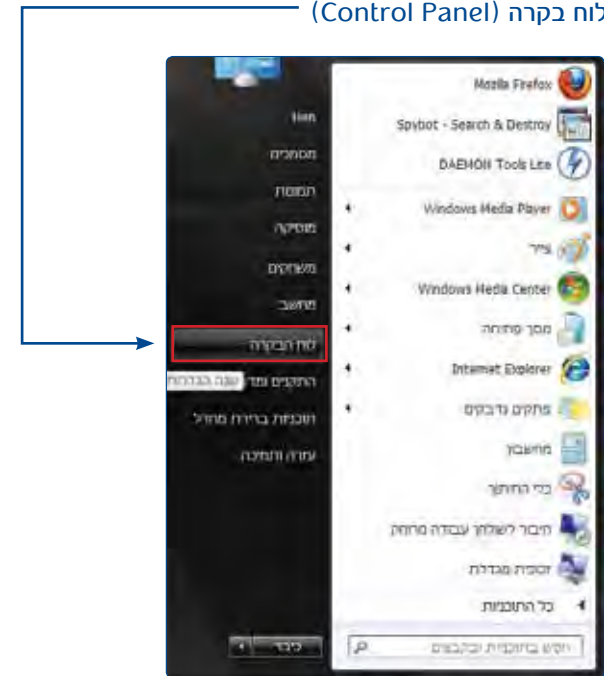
לוח בקרה (Control Panel)

Mozilla Firefox
Spybot - Search & Destroy
DAEMON Tools Lite
Windows Media Player
צייר
Windows Media Center
מסך פתיחה
Internet Explorer
פתקים נדבקים
מחשבון
כלי החיתוך
חיבור לשולחן עבודה מרוחק
זכוכית מגדלת
כל התוכניות
חפש בתוכניות ובקבצים

Han
מסמכים
תמונות
מוסיקה
משחקים
מחשב
לוח הבקרה
התקנים ומד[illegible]
שנה הגדרות
תוכניות ברירת מחדל
עזרה ותמיכה
כיבוי